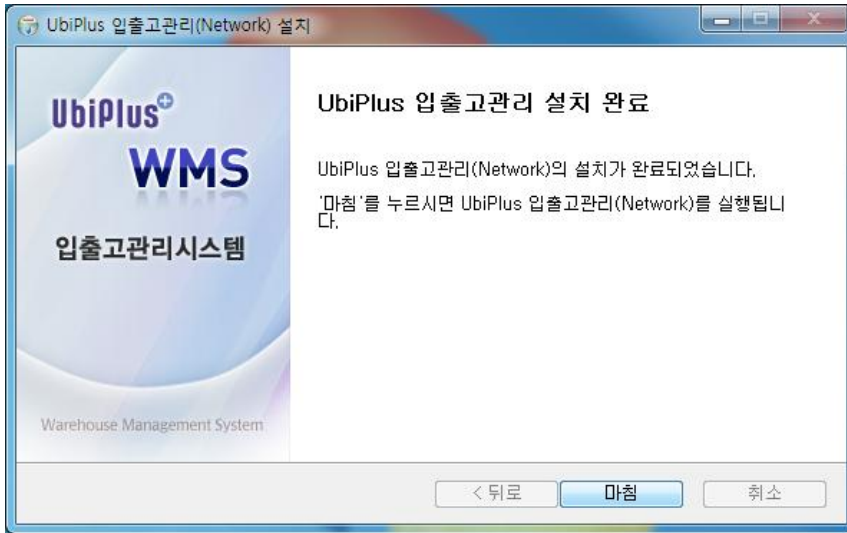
UbiPlus 입출고관리(Network) 설치

UbiPlus
WMS
입출고관리시스템

Warehouse Management System

UbiPlus 입출고관리 설치 완료

UbiPlus 입출고관리(Network)의 설치가 완료되었습니다.

'마침'를 누르시면 UbiPlus 입출고관리(Network)를 실행됩니다.

< 뒤로
마침
취소